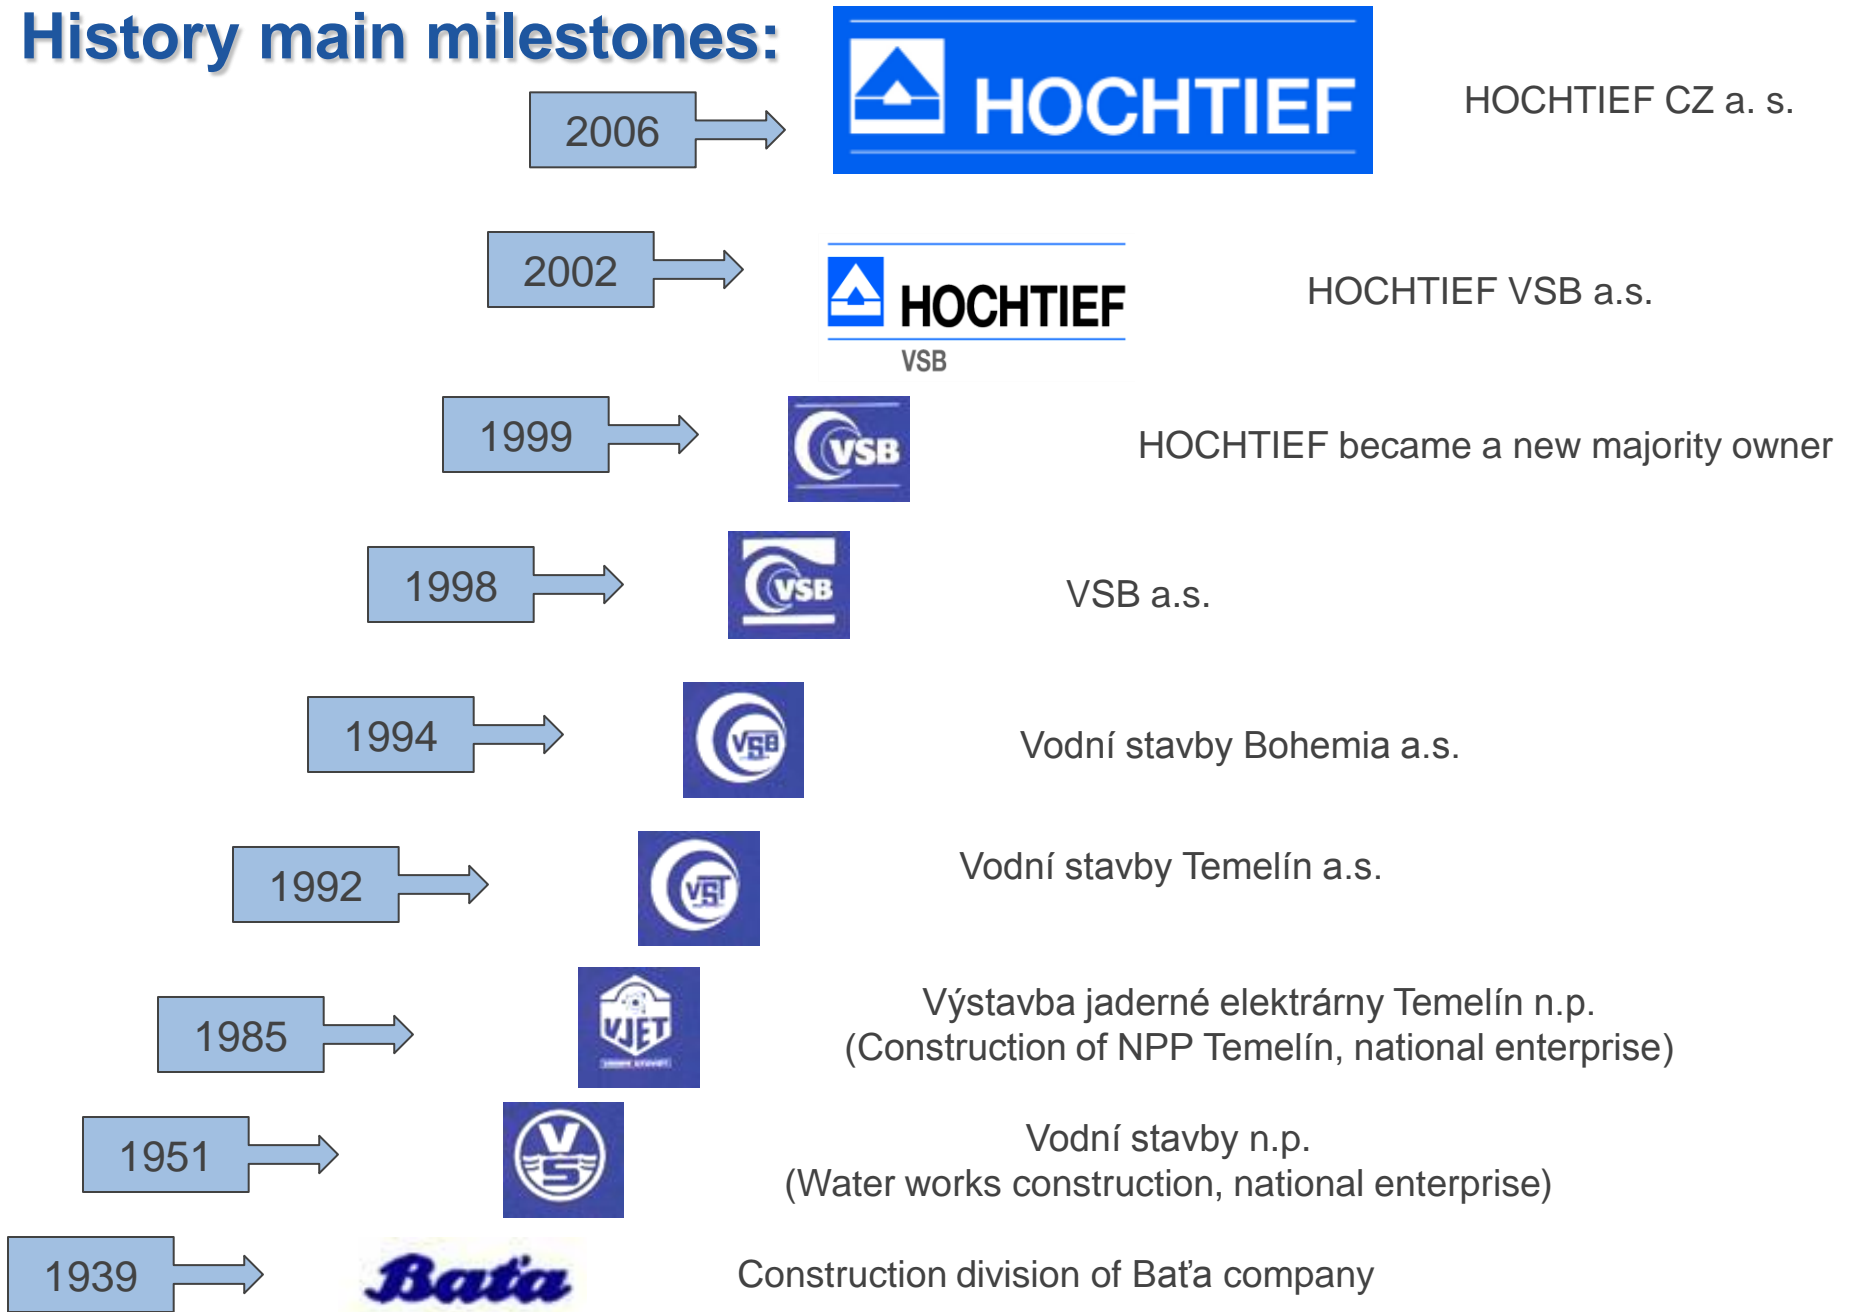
History main milestones:

2006

HOCHTIEF

HOCHTIEF CZ a. s.

2002

HOCHTIEF

VSB

HOCHTIEF VSB a.s.

1999

VSB

HOCHTIEF became a new majority owner

1998

VSB

VSB a.s.

1994

VSB

Vodní stavby Bohemia a.s.

1992

VST

Vodní stavby Temelín a.s.

1985

VJET

Výstavba jaderné elektrárny Temelín n.p.
(Construction of NPP Temelín, national enterprise)

1951

VS

Vodní stavby n.p.
(Water works construction, national enterprise)

1939

Baťa

Construction division of Baťa company